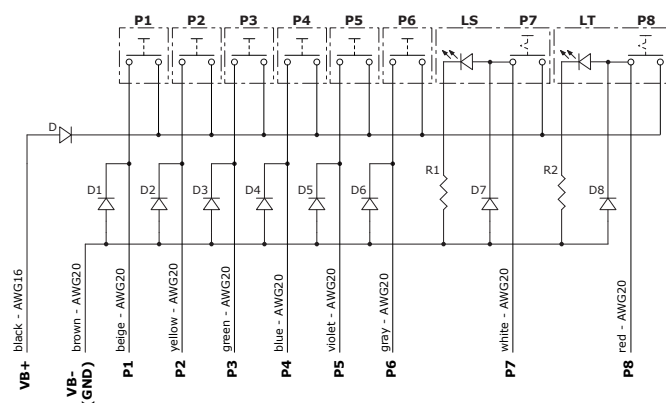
P1
P2
P3
P4
P5
P6
LS
P7
LT
P8

D
D1
D2
D3
D4
D5
D6
R1
D7
R2
D8

black - AWG16
brown - AWG20
beige - AWG20
yellow - AWG20
green - AWG20
blue - AWG20
violet - AWG20
gray - AWG20
white - AWG20
red - AWG20

VB+
VB- (GND)
P1
P2
P3
P4
P5
P6
P7
P8